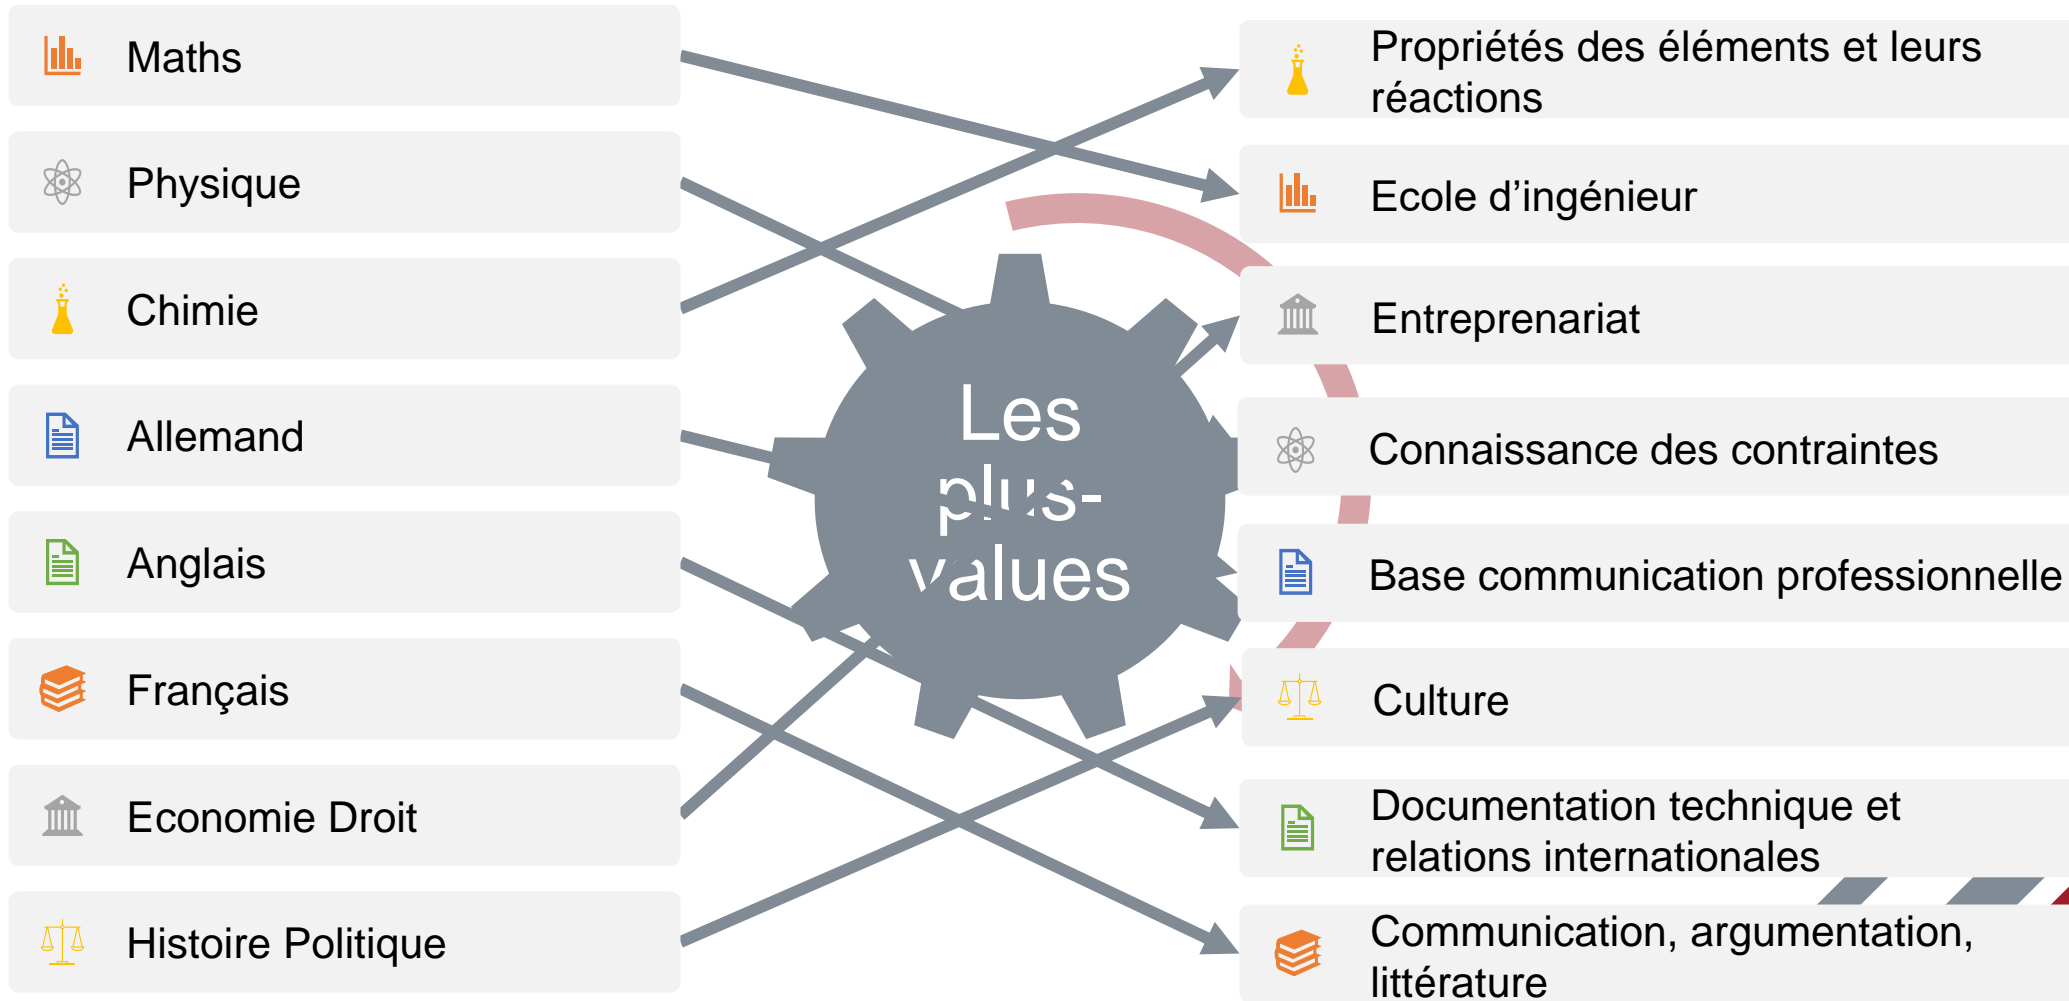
Maths

Physique

Chimie

Allemand

Anglais

Français

Economie Droit

Histoire Politique

Les plus-values

Propriétés des éléments et leurs réactions

Ecole d’ingénieur

Entreprenariat

Connaissance des contraintes

Base communication professionnelle

Culture

Documentation technique et relations internationales

Communication, argumentation, littérature